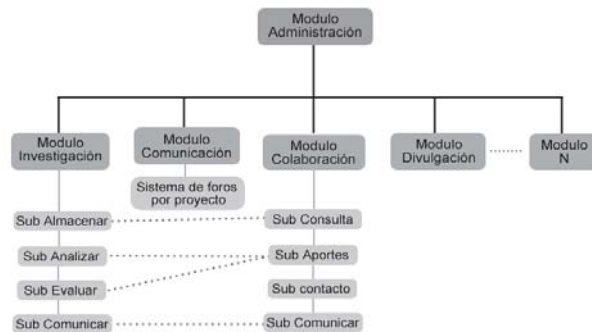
Modulo Administración

Modulo Investigación

Modulo Comunicación

Sistema de foros por proyecto

Modulo Colaboración

Modulo Divulgación

Modulo N

Sub Almacenar

Sub Analizar

Sub Evaluar

Sub Comunicar

Sub Consulta

Sub Aportes

Sub contacto

Sub Comunicar